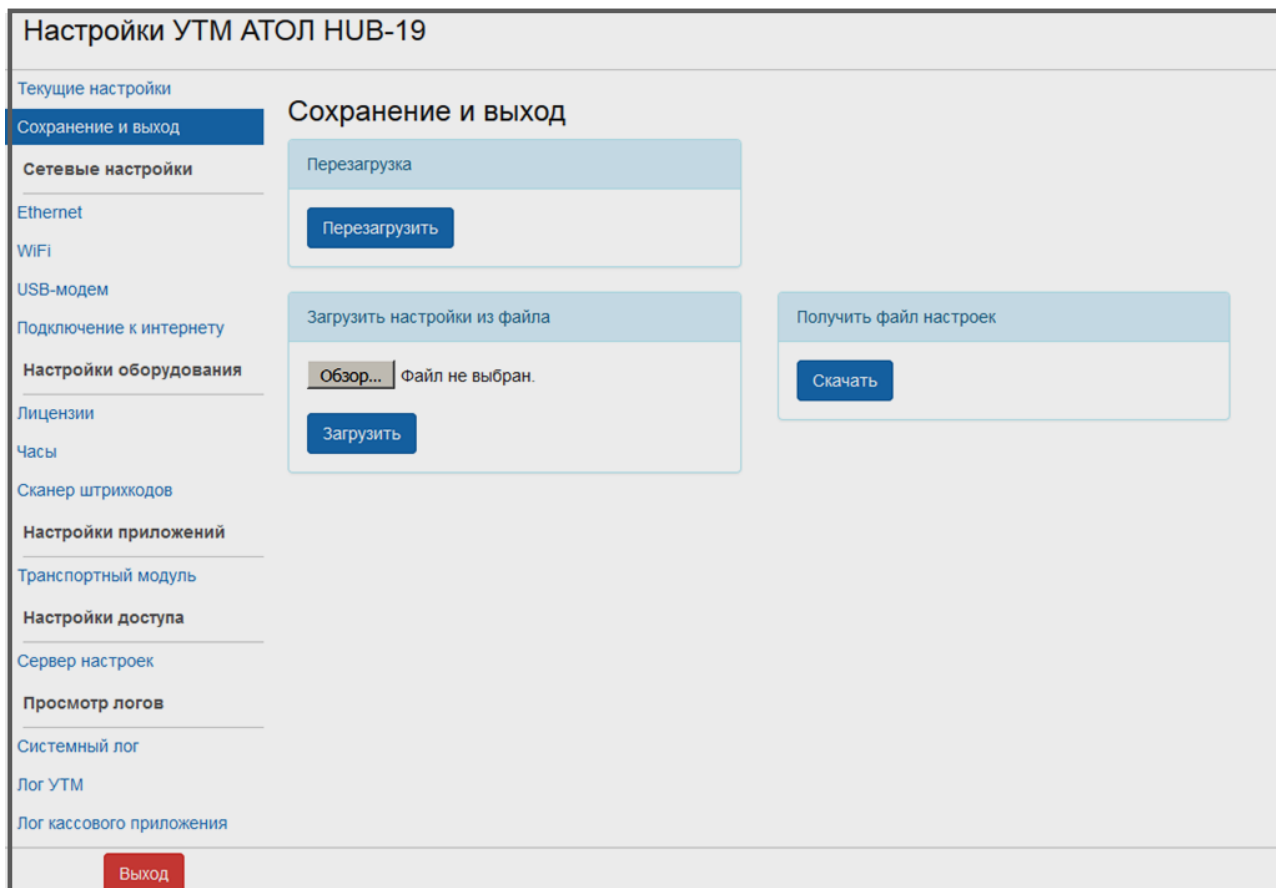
Настройки УТМ АТОЛ HUB-19

Текущие настройки
Сохранение и выход
Сетевые настройки
Ethernet
WiFi
USB-модем
Подключение к интернету
Настройки оборудования
Лицензии
Часы
Сканер штрихкодов
Настройки приложений
Транспортный модуль
Настройки доступа
Сервер настроек
Просмотр логов
Системный лог
Лог УТМ
Лог кассового приложения

Выход

Сохранение и выход

Перезагрузка

Перезагрузить

Загрузить настройки из файла

Обзор... Файл не выбран.

Загрузить

Получить файл настроек

Скачать